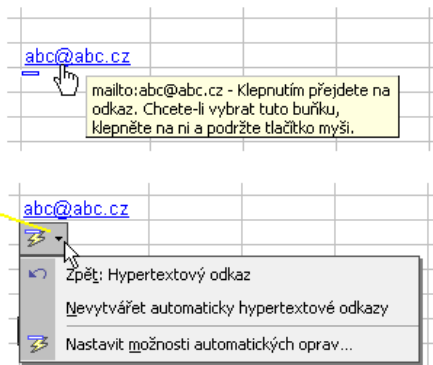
abc@abc.cz

mailto:abc@abc.cz - Klepnutím přejdete na odkaz. Chcete-li vybrat tuto buňku, klepněte na ni a podržte tlačítko myši.

abc@abc.cz

Zpět: Hypertextový odkaz

Nevytvářet automaticky hypertextové odkazy

Nastavit možnosti automatických oprav...